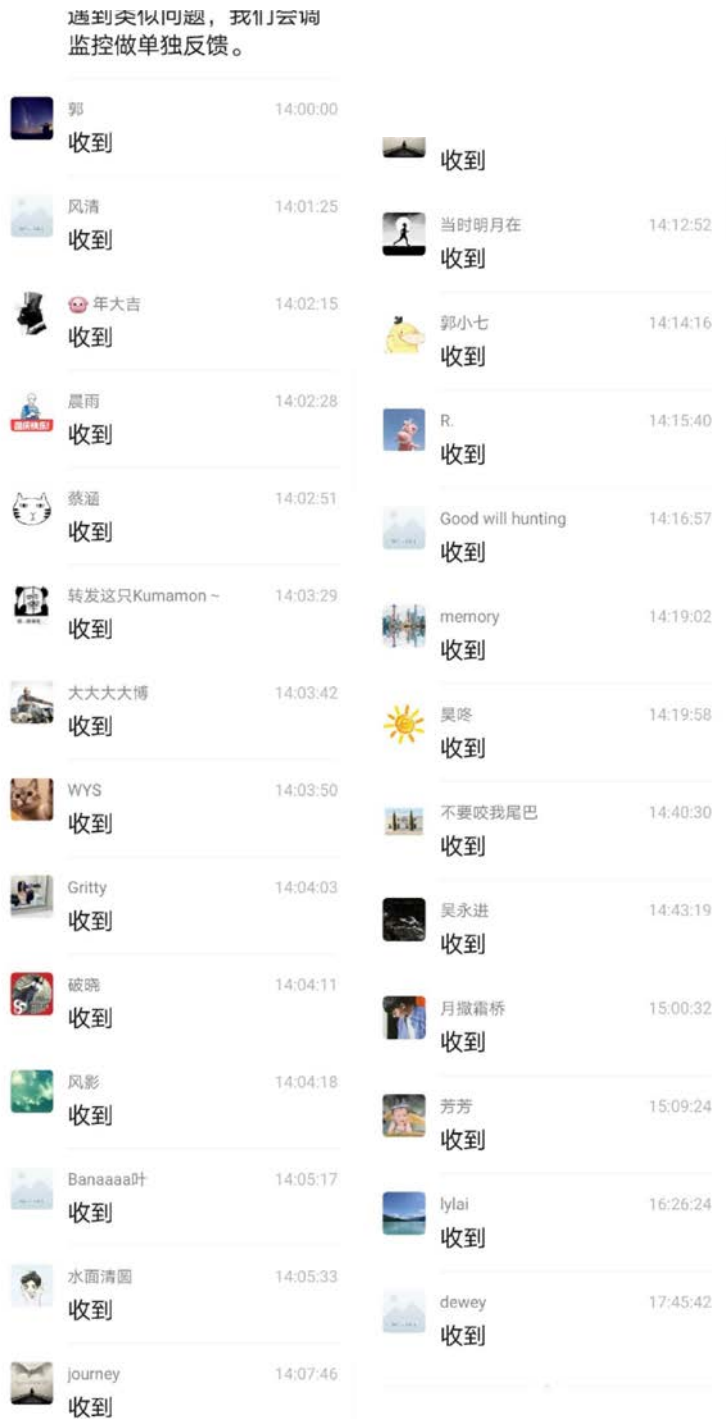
遇到类似问题，我们会调监控做单独反馈。

郭 14:00:00
收到

风清 14:01:25
收到

🐷年大吉 14:02:15
收到

晨雨 14:02:28
收到

蔡涵 14:02:51
收到

转发这只Kumamon ~ 14:03:29
收到

大大大大博 14:03:42
收到

WYS 14:03:50
收到

Gritty 14:04:03
收到

破晓 14:04:11
收到

风影 14:04:18
收到

Banaaaa叶 14:05:17
收到

水面清圆 14:05:33
收到

journey 14:07:46
收到

收到

当时明月在 14:12:52
收到

郭小七 14:14:16
收到

R. 14:15:40
收到

Good will hunting 14:16:57
收到

memory 14:19:02
收到

昊咚 14:19:58
收到

不要咬我尾巴 14:40:30
收到

吴永进 14:43:19
收到

月撒霜桥 15:00:32
收到

芳芳 15:09:24
收到

lylai 16:26:24
收到

dewey 17:45:42
收到